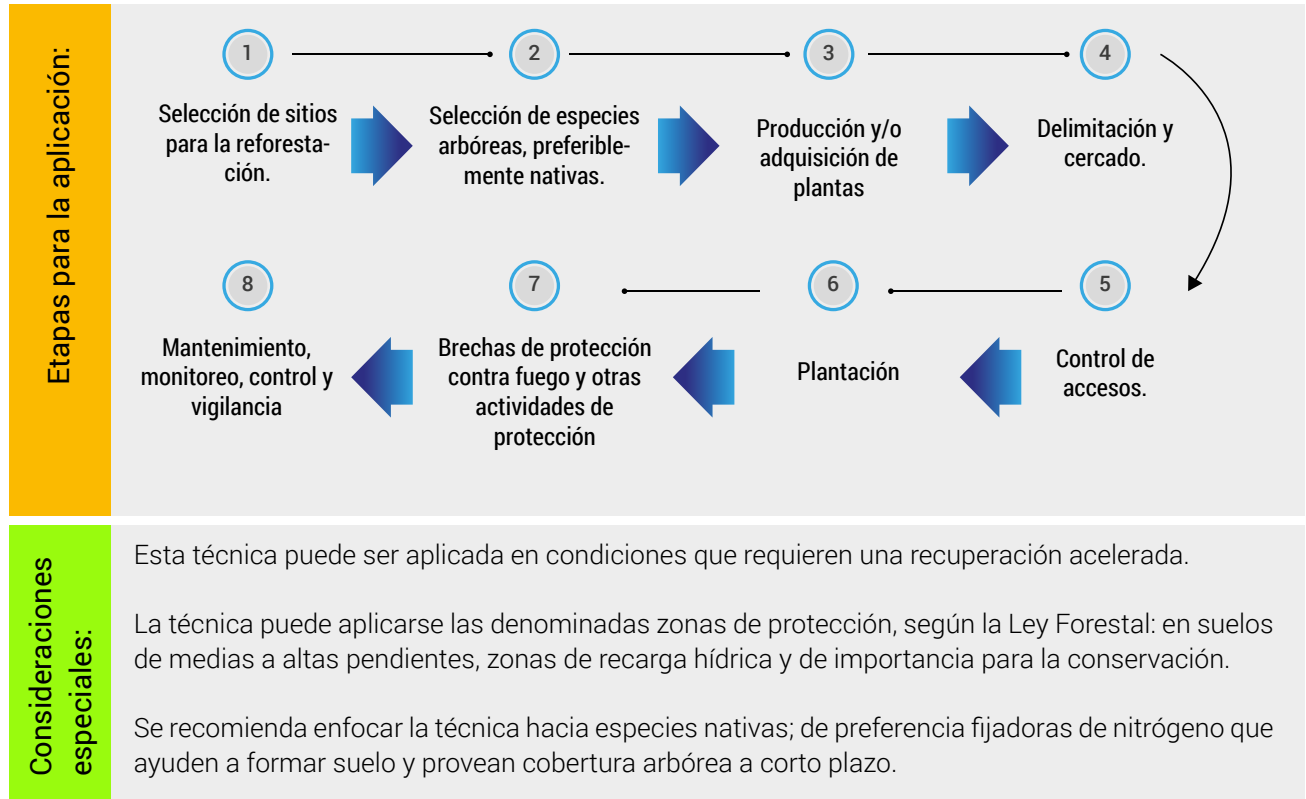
Etapas para la aplicación:

1
Selección de sitios para la reforestación.

2
Selección de especies arbóreas, preferiblemente nativas.

3
Producción y/o adquisición de plantas

4
Delimitación y cercado.

5
Control de accesos.

6
Plantación

7
Brechas de protección contra fuego y otras actividades de protección

8
Mantenimiento, monitoreo, control y vigilancia

Consideraciones especiales:

Esta técnica puede ser aplicada en condiciones que requieren una recuperación acelerada.

La técnica puede aplicarse las denominadas zonas de protección, según la Ley Forestal: en suelos de medias a altas pendientes, zonas de recarga hídrica y de importancia para la conservación.

Se recomienda enfocar la técnica hacia especies nativas; de preferencia fijadoras de nitrógeno que ayuden a formar suelo y provean cobertura arbórea a corto plazo.